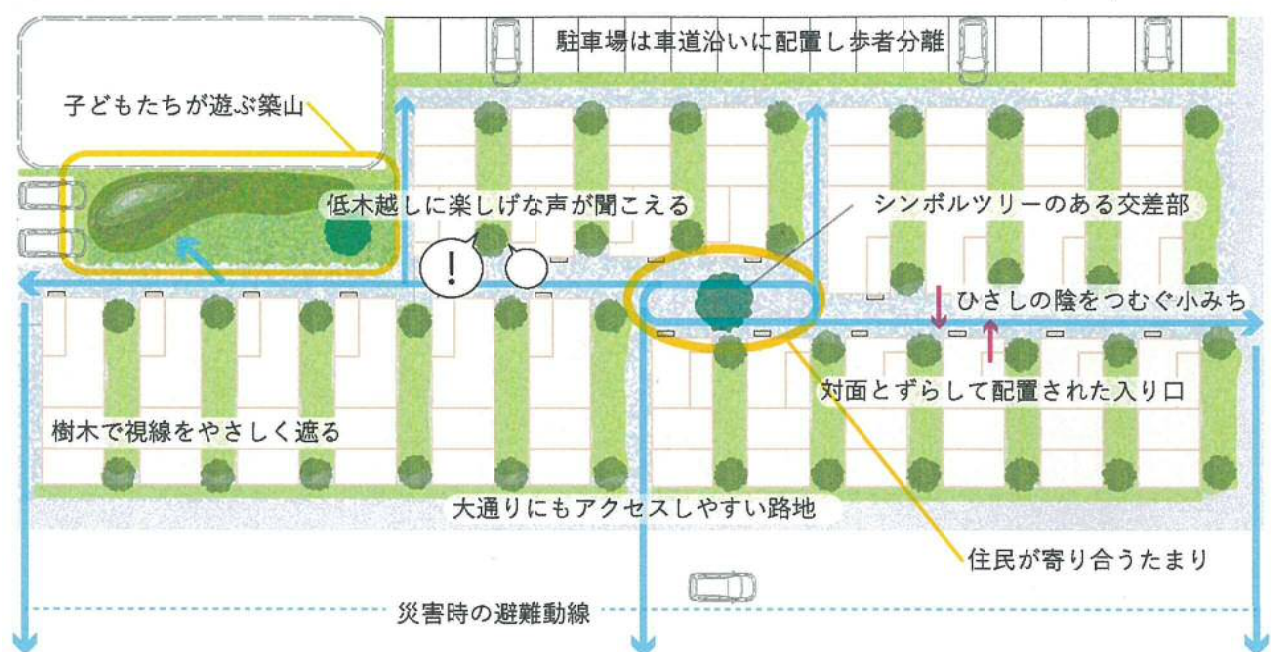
駐車場は車道沿いに配置し歩者分離

子どもたちが遊ぶ築山

低木越しに楽しげな声が聞こえる

シンボルツリーのある交差部

!

ひさしの陰をつむぐ小みち

対面とずらして配置された入り口

樹木で視線をやさしく遮る

大通りにもアクセスしやすい路地

住民が寄り合うたまり

災害時の避難動線